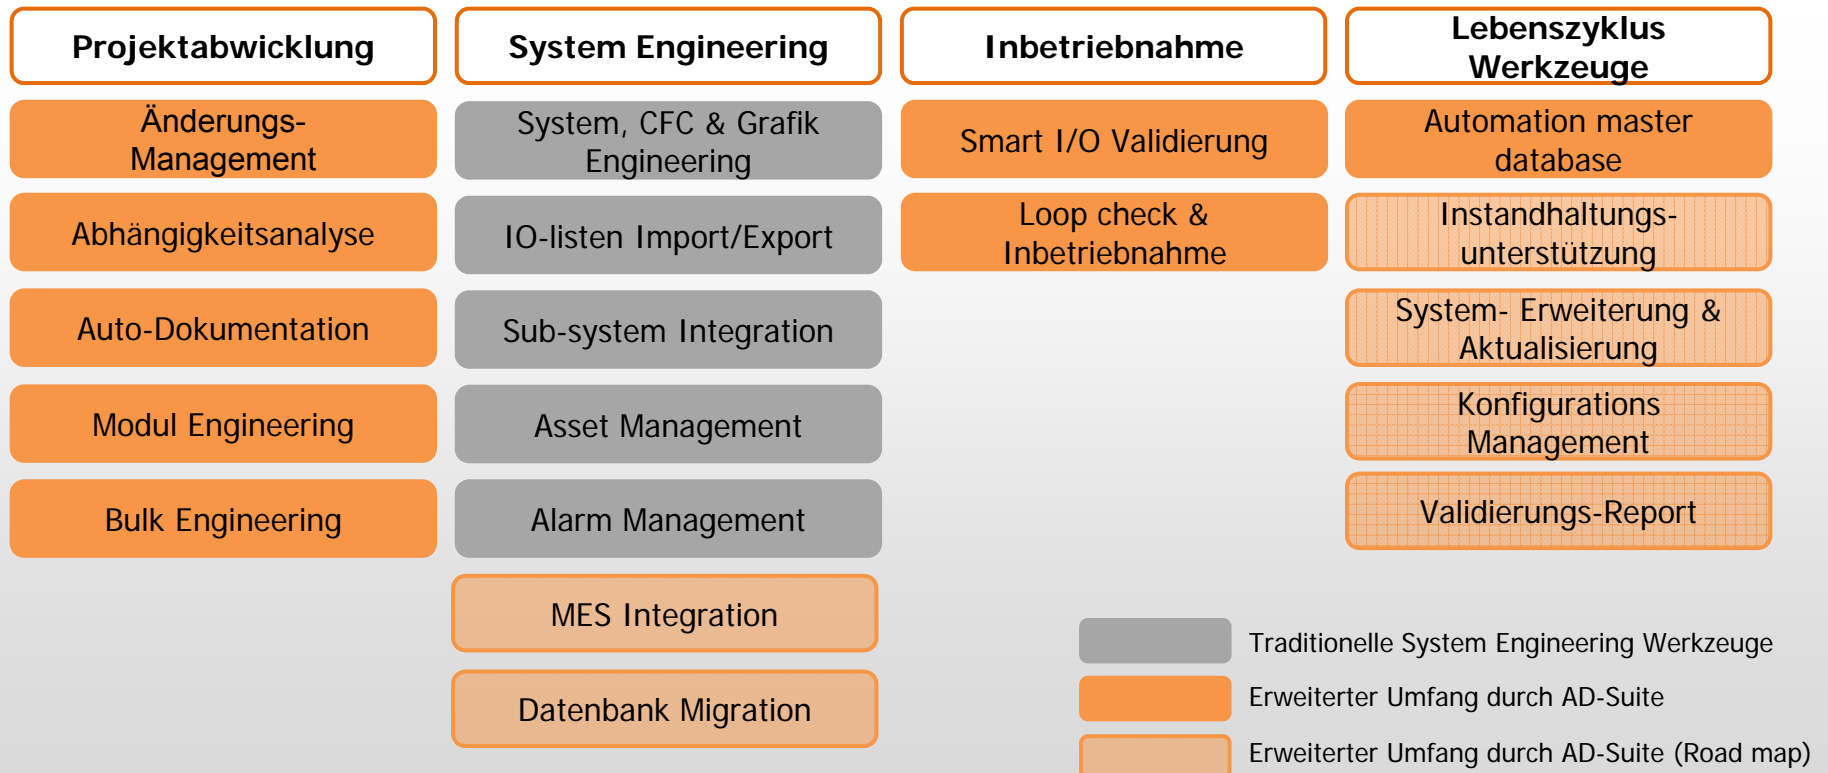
Projektabwicklung

Änderungs-Management

Abhängigkeitsanalyse

Auto-Dokumentation

Modul Engineering

Bulk Engineering

System Engineering

System, CFC & Grafik Engineering

IO-listen Import/Export

Sub-system Integration

Asset Management

Alarm Management

MES Integration

Datenbank Migration

Inbetriebnahme

Smart I/O Validierung

Loop check & Inbetriebnahme

Lebenszyklus Werkzeuge

Automation master database

Instandhaltungs-unterstützung

System- Erweiterung & Aktualisierung

Konfigurations Management

Validierungs-Report

Traditionelle System Engineering Werkzeuge

Erweiterter Umfang durch AD-Suite

Erweiterter Umfang durch AD-Suite (Road map)